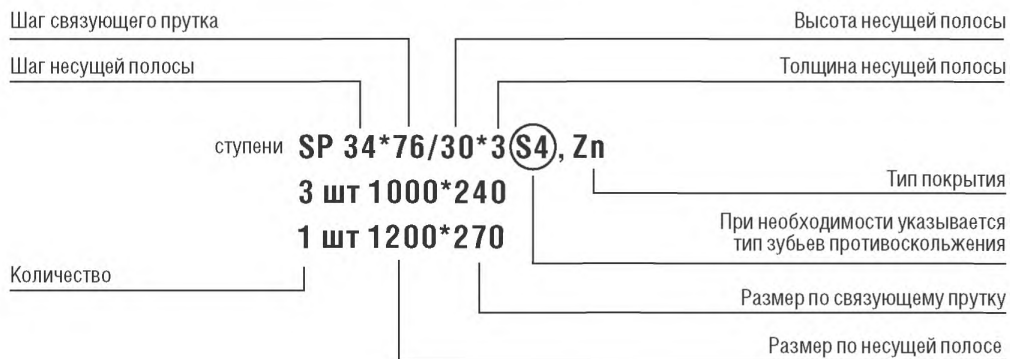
Шаг связующего прутка

Высота несущей полосы

Шаг несущей полосы

Толщина несущей полосы

ступени SP 34*76/30*3 S4, Zn

3 шт 1000*240

1 шт 1200*270

Тип покрытия

При необходимости указывается тип зубьев противоскольжения

Количество

Размер по связующему прутку

Размер по несущей полосе